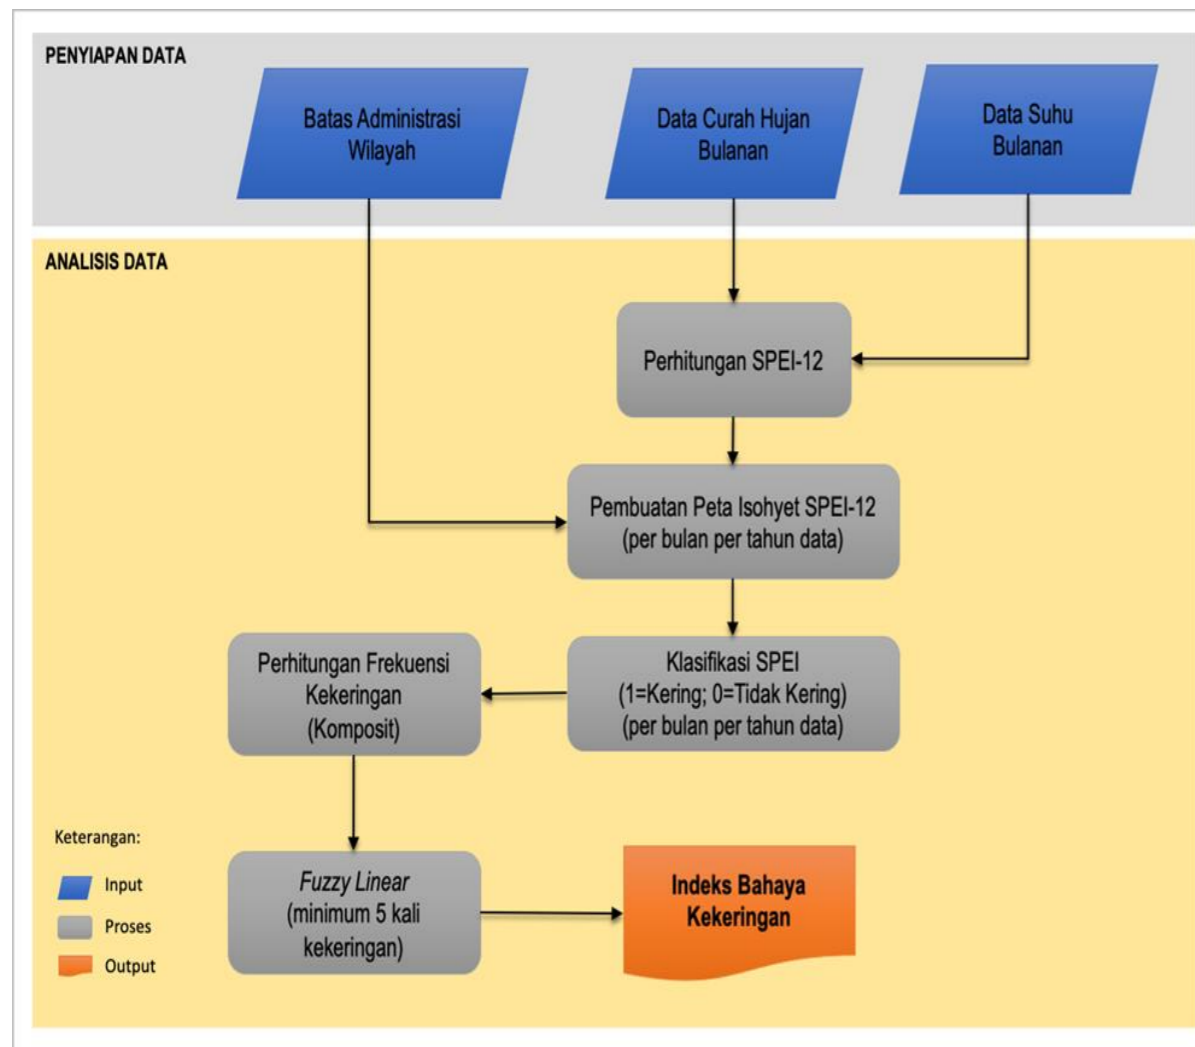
PENYIAPAN DATA

Batas Administrasi Wilayah

Data Curah Hujan Bulanan

Data Suhu Bulanan

ANALISIS DATA

Perhitungan SPEI-12

Pembuatan Peta Isohyet SPEI-12 (per bulan per tahun data)

Klasifikasi SPEI (1=Kering; 0=Tidak Kering) (per bulan per tahun data)

Perhitungan Frekuensi Kekeringan (Komposit)

Fuzzy Linear (minimum 5 kali kekeringan)

Indeks Bahaya Kekeringan

Keterangan:

Input

Proses

Output